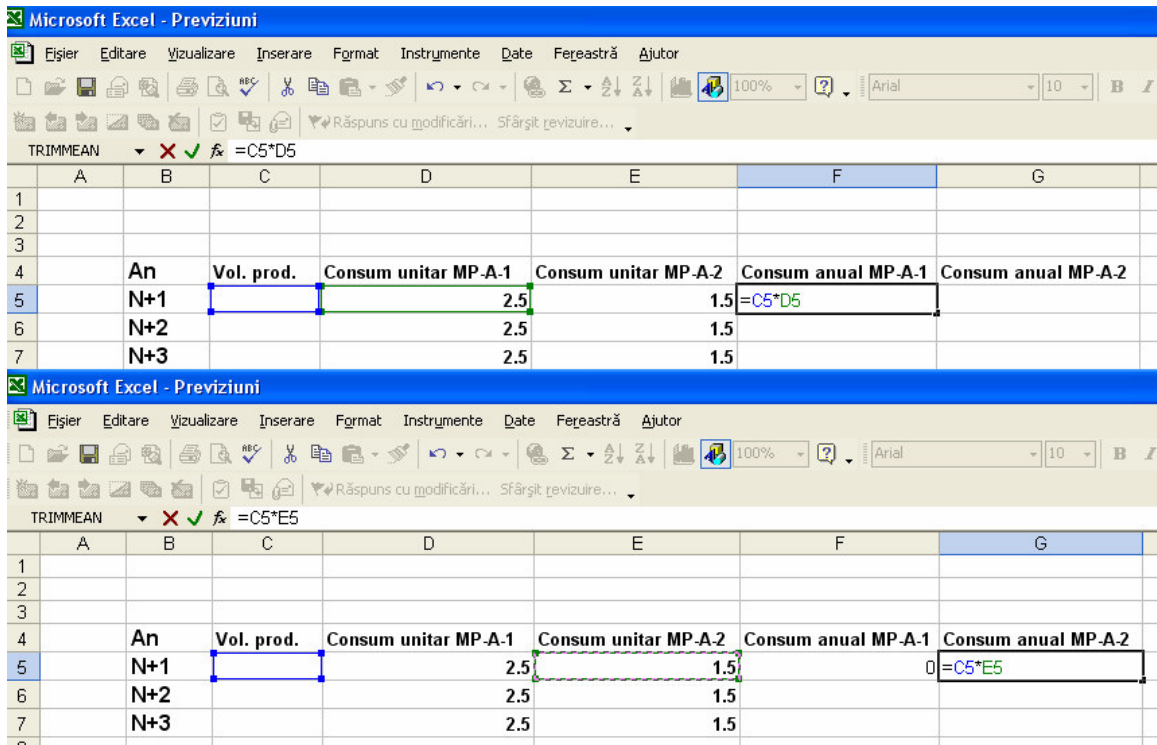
Microsoft Excel - Previziuni

Fișier Editare Vizualizare Inserare Format Instrumente Date Fereastră Ajutor

100% Arial 10 B I

Răspuns cu modificări... Sfârșit revizuire...

TRIMMEAN $f_x$ =C5*D5

| | A | B | C | D | E | F | G |
|---|---|---|---|---|---|---|---|
| 1 | | | | | | | |
| 2 | | | | | | | |
| 3 | | | | | | | |
| 4 | | An | Vol. prod. | Consum unitar MP-A-1 | Consum unitar MP-A-2 | Consum anual MP-A-1 | Consum anual MP-A-2 |
| 5 | | N+1 | | 2.5 | 1.5 | =C5*D5 | |
| 6 | | N+2 | | 2.5 | 1.5 | | |
| 7 | | N+3 | | 2.5 | 1.5 | | |

Microsoft Excel - Previziuni

Fișier Editare Vizualizare Inserare Format Instrumente Date Fereastră Ajutor

100% Arial 10 B I

Răspuns cu modificări... Sfârșit revizuire...

TRIMMEAN $f_x$ =C5*E5

| | A | B | C | D | E | F | G |
|---|---|---|---|---|---|---|---|
| 1 | | | | | | | |
| 2 | | | | | | | |
| 3 | | | | | | | |
| 4 | | An | Vol. prod. | Consum unitar MP-A-1 | Consum unitar MP-A-2 | Consum anual MP-A-1 | Consum anual MP-A-2 |
| 5 | | N+1 | | 2.5 | 1.5 | 0 | =C5*E5 |
| 6 | | N+2 | | 2.5 | 1.5 | | |
| 7 | | N+3 | | 2.5 | 1.5 | | |